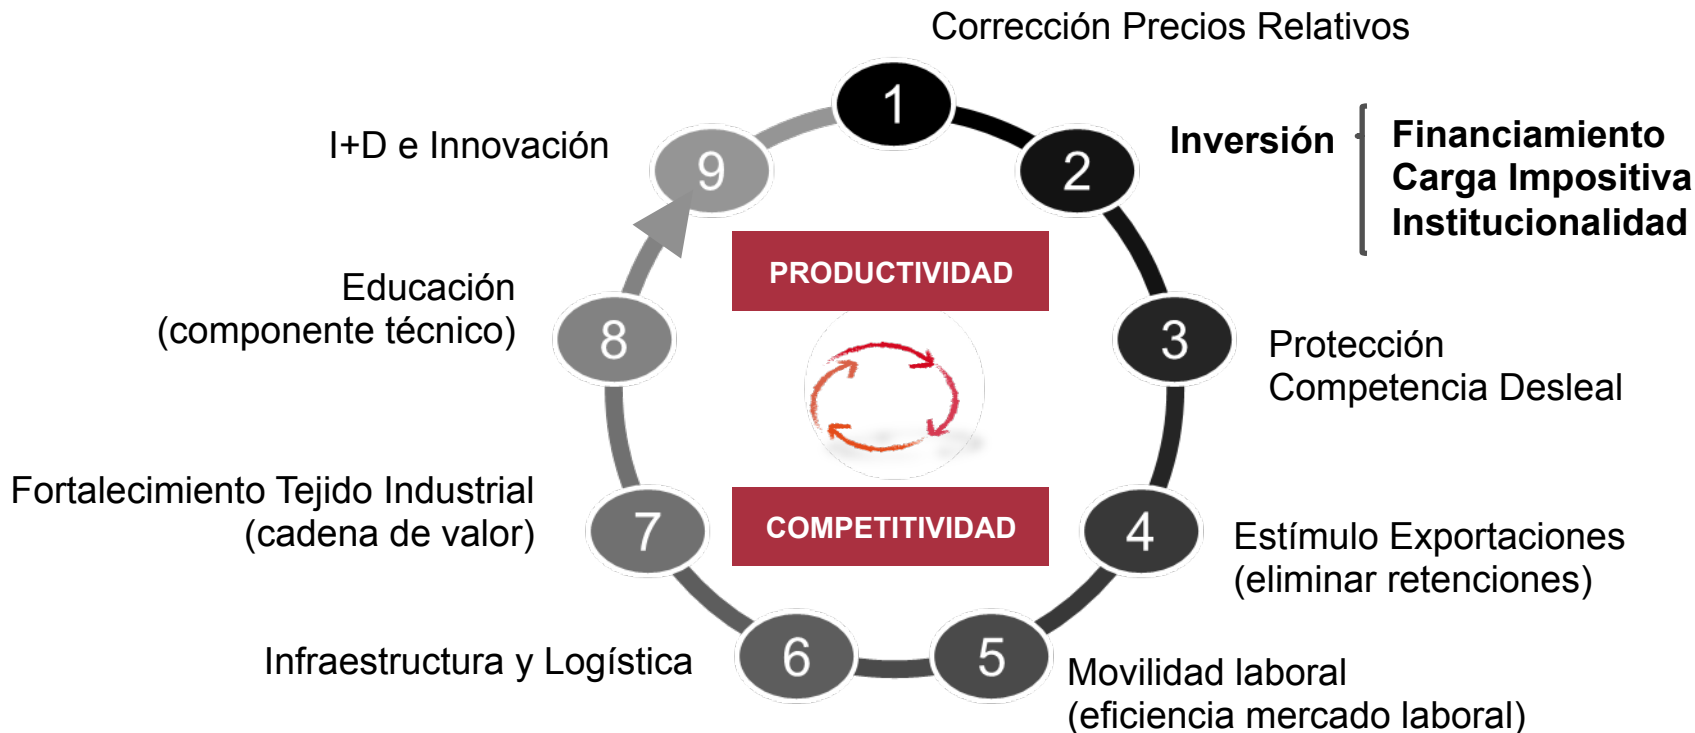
Corrección Precios Relativos

1

2

Inversión

Financiamiento
Carga Impositiva
Institucionalidad

3

Protección
Competencia Desleal

4

Estímulo Exportaciones
(eliminar retenciones)

5

Movilidad laboral
(eficiencia mercado laboral)

6

Infraestructura y Logística

7

Fortalecimiento Tejido Industrial
(cadena de valor)

8

Educación
(componente técnico)

9

I+D e Innovación

PRODUCTIVIDAD

COMPETITIVIDAD